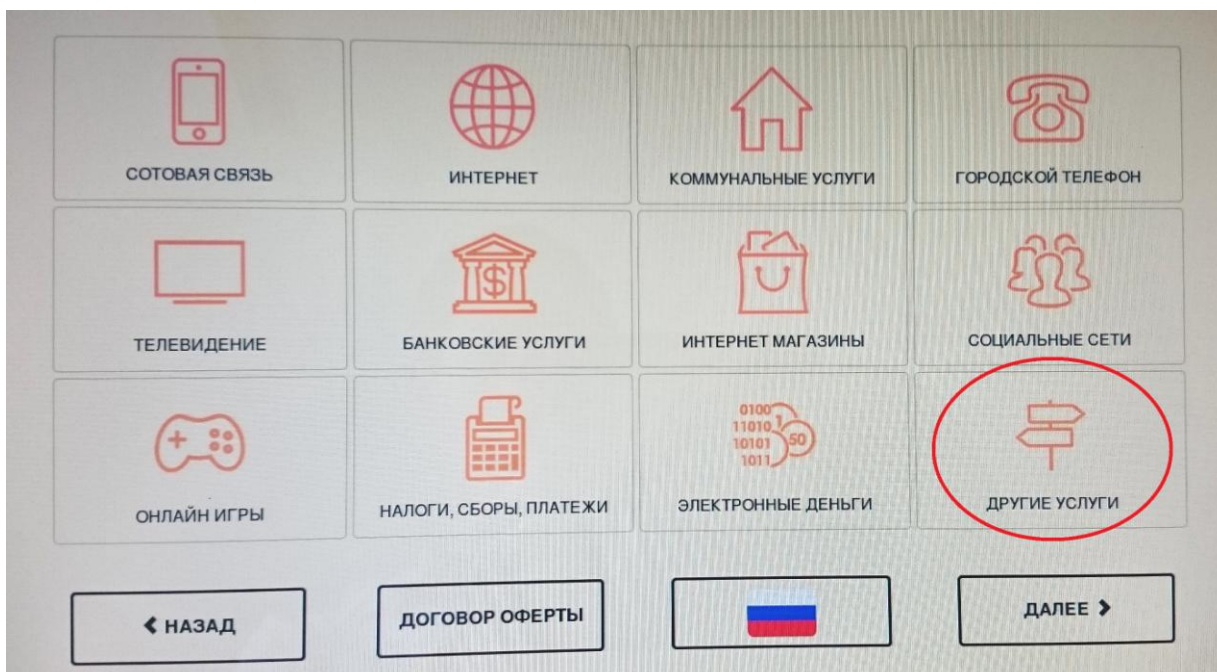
СОТОВАЯ СВЯЗЬ

ИНТЕРНЕТ

КОММУНАЛЬНЫЕ УСЛУГИ

ГОРОДСКОЙ ТЕЛЕФОН

ТЕЛЕВИДЕНИЕ

$

БАНКОВСКИЕ УСЛУГИ

ИНТЕРНЕТ МАГАЗИНЫ

СОЦИАЛЬНЫЕ СЕТИ

ОНЛАЙН ИГРЫ

НАЛОГИ, СБОРЫ, ПЛАТЕЖИ

0100
11010
10101
1011
50

ЭЛЕКТРОННЫЕ ДЕНЬГИ

ДРУГИЕ УСЛУГИ

❮ НАЗАД

ДОГОВОР ОФЕРТЫ

ДАЛЕЕ ❯